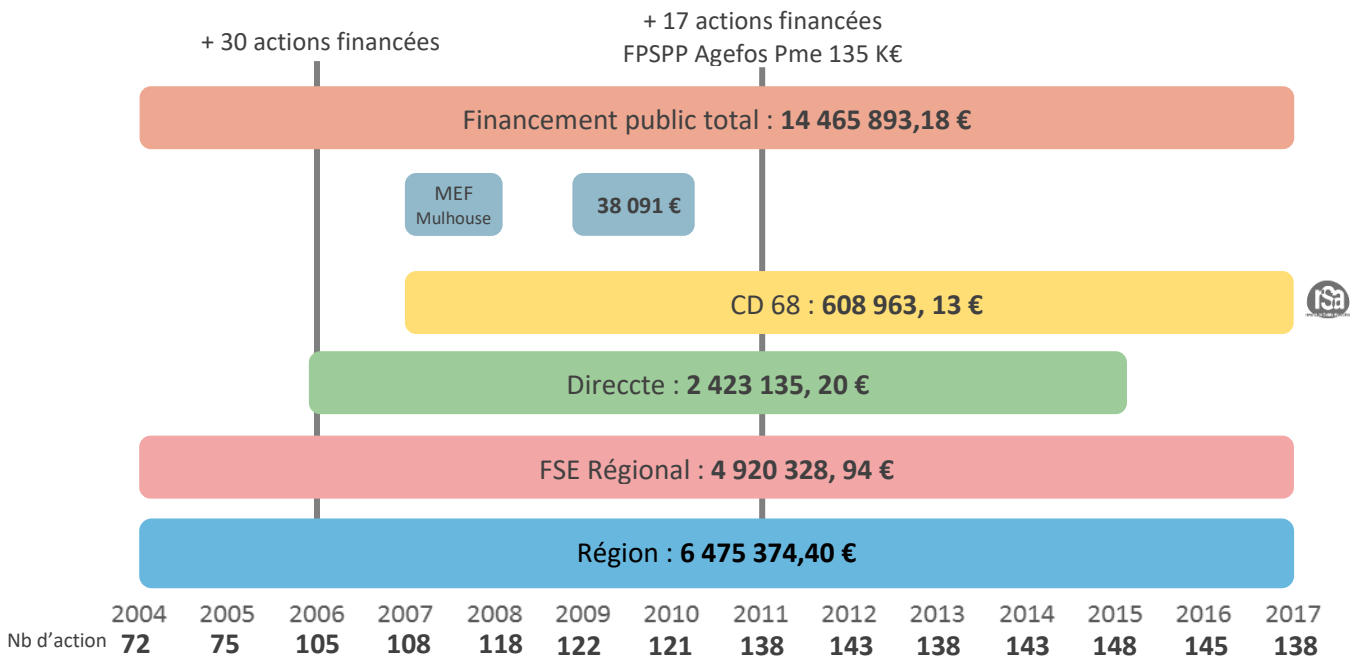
+ 17 actions financées
FPSPP Agefos Pme 135 K€

+ 30 actions financées

Financement public total : **14 465 893,18 €**

MEF
Mulhouse

38 091 €

CD 68 : **608 963, 13 €**

Directe : **2 423 135, 20 €**

FSE Régional : **4 920 328, 94 €**

Région : **6 475 374,40 €**

| | 2004 | 2005 | 2006 | 2007 | 2008 | 2009 | 2010 | 2011 | 2012 | 2013 | 2014 | 2015 | 2016 | 2017 |
|---|---|---|---|---|---|---|---|---|---|---|---|---|---|---|
| Nb d'action | 72 | 75 | 105 | 108 | 118 | 122 | 121 | 138 | 143 | 138 | 143 | 148 | 145 | 138 |